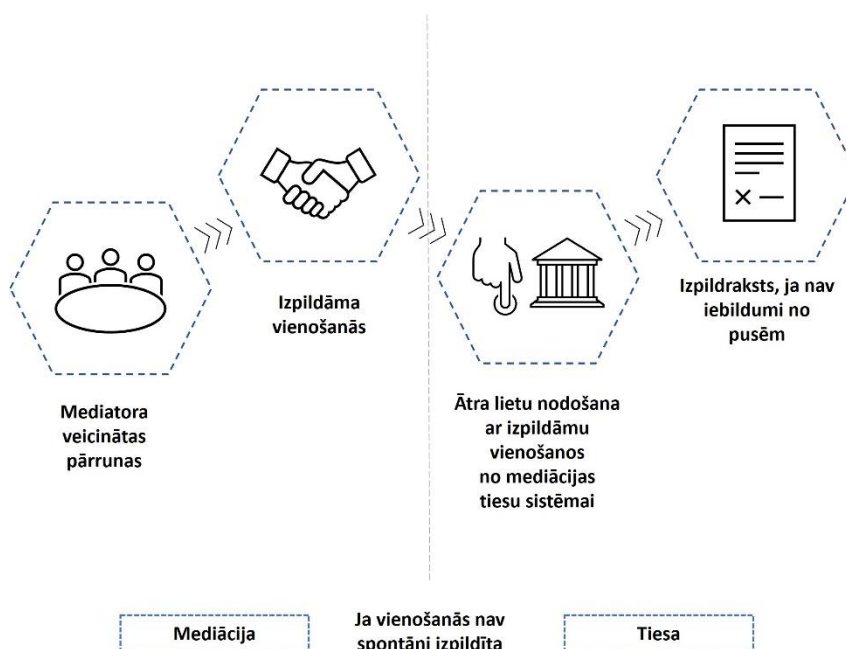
Izpildāma vienošanās

Mediatora veicinātas pārrunas

Ātra lietu nodošana ar izpildāmu vienošanos no mediācijas tiesu sistēmai

Izpildraksts, ja nav iebildumi no pusēm

Mediācija

Ja vienošanās nav spontāni izpildīta

Tiesa